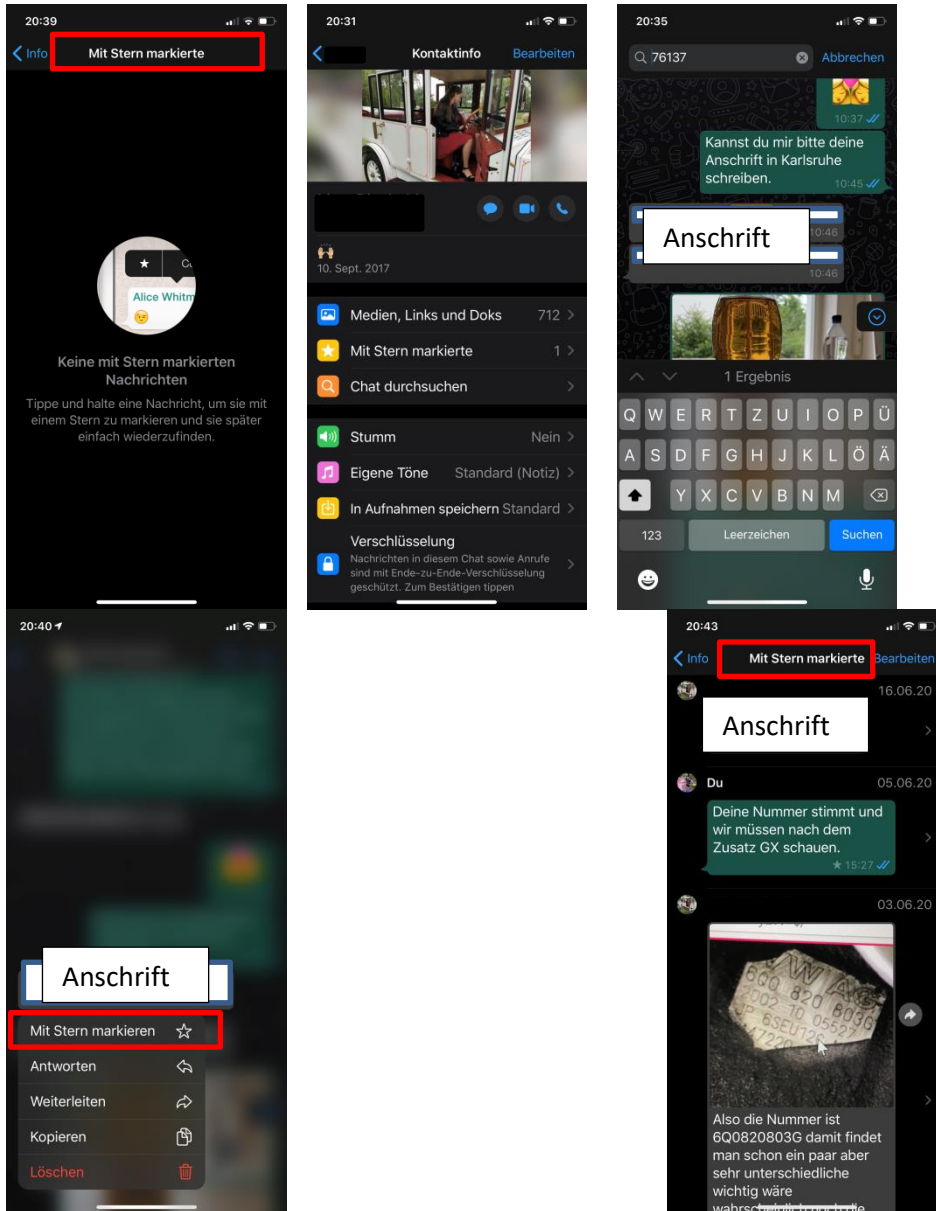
20:39
Info
Mit Stern markierte

Alice Whitm

Keine mit Stern markierten Nachrichten

Tippe und halte eine Nachricht, um sie mit einem Stern zu markieren und sie später einfach wiederzufinden.

20:31
Kontaktinfo
Bearbeiten

🙌
10. Sept. 2017

Medien, Links und Doks 712
Mit Stern markierte 1
Chat durchsuchen

Stumm Nein
Eigene Töne Standard (Notiz)
In Aufnahmen speichern Standard
Verschlüsselung
Nachrichten in diesem Chat sowie Anrufe sind mit Ende-zu-Ende-Verschlüsselung geschützt. Zum Bestätigen tippen

20:35
76137
Abbrechen

10:37
Kannst du mir bitte deine Anschrift in Karlsruhe schreiben.
10:45

Anschrift
10:46
10:46

1 Ergebnis

Q W E R T Z U I O P Ü
A S D F G H J K L Ö Ä
Y X C V B N M
123 Leerzeichen Suchen

20:40

Anschrift

Mit Stern markieren
Antworten
Weiterleiten
Kopieren
Löschen

20:43
Info
Mit Stern markierte
Bearbeiten

16.06.20
Anschrift

Du
05.06.20
Deine Nummer stimmt und wir müssen nach dem Zusatz GX schauen.
★ 15:27

03.06.20

Also die Nummer ist 6Q0820803G damit findet man schon ein paar aber sehr unterschiedliche wichtig wäre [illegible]